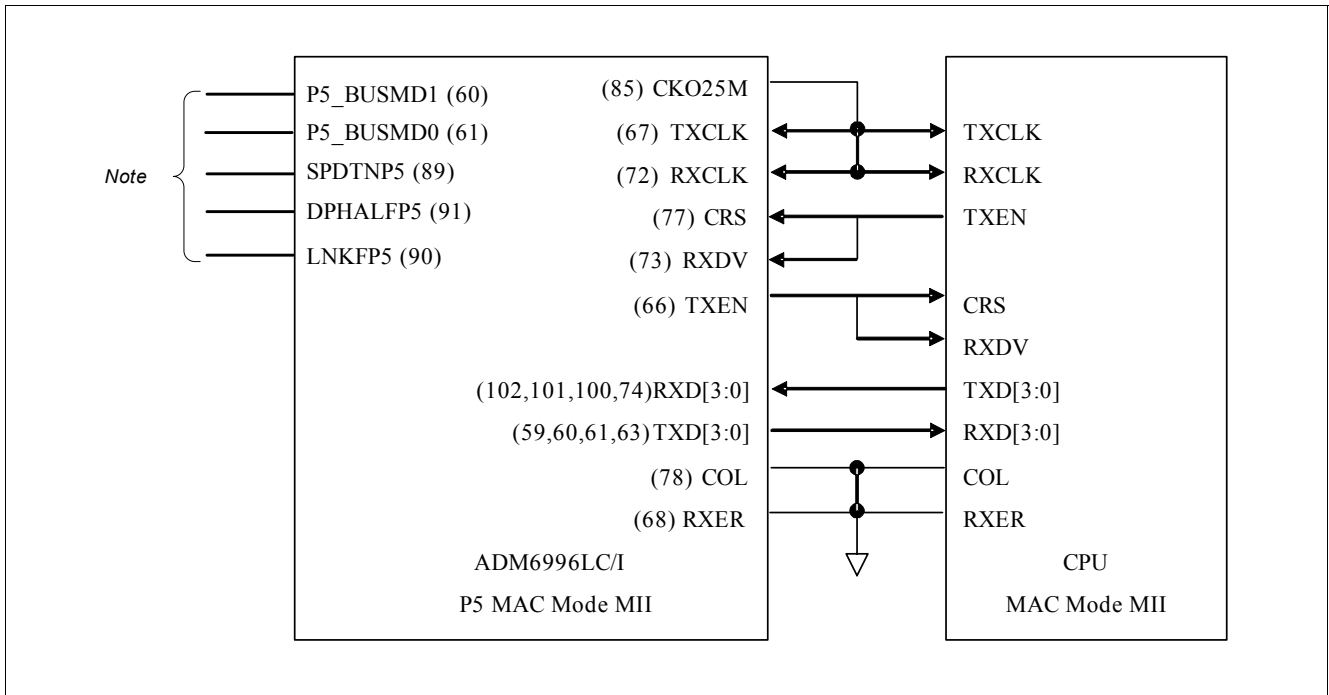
Note

P5_BUSMD1 (60)
P5_BUSMD0 (61)
SPDTNP5 (89)
DPHALFP5 (91)
LNKFP5 (90)

(85) CKO25M
(67) TXCLK
(72) RXCLK
(77) CRS
(73) RXDV
(66) TXEN
(102,101,100,74)RXD[3:0]
(59,60,61,63)TXD[3:0]
(78) COL
(68) RXER

ADM6996LC/I
P5 MAC Mode MII

TXCLK
RXCLK
TXEN
CRS
RXDV
TXD[3:0]
RXD[3:0]
COL
RXER

CPU
MAC Mode MII